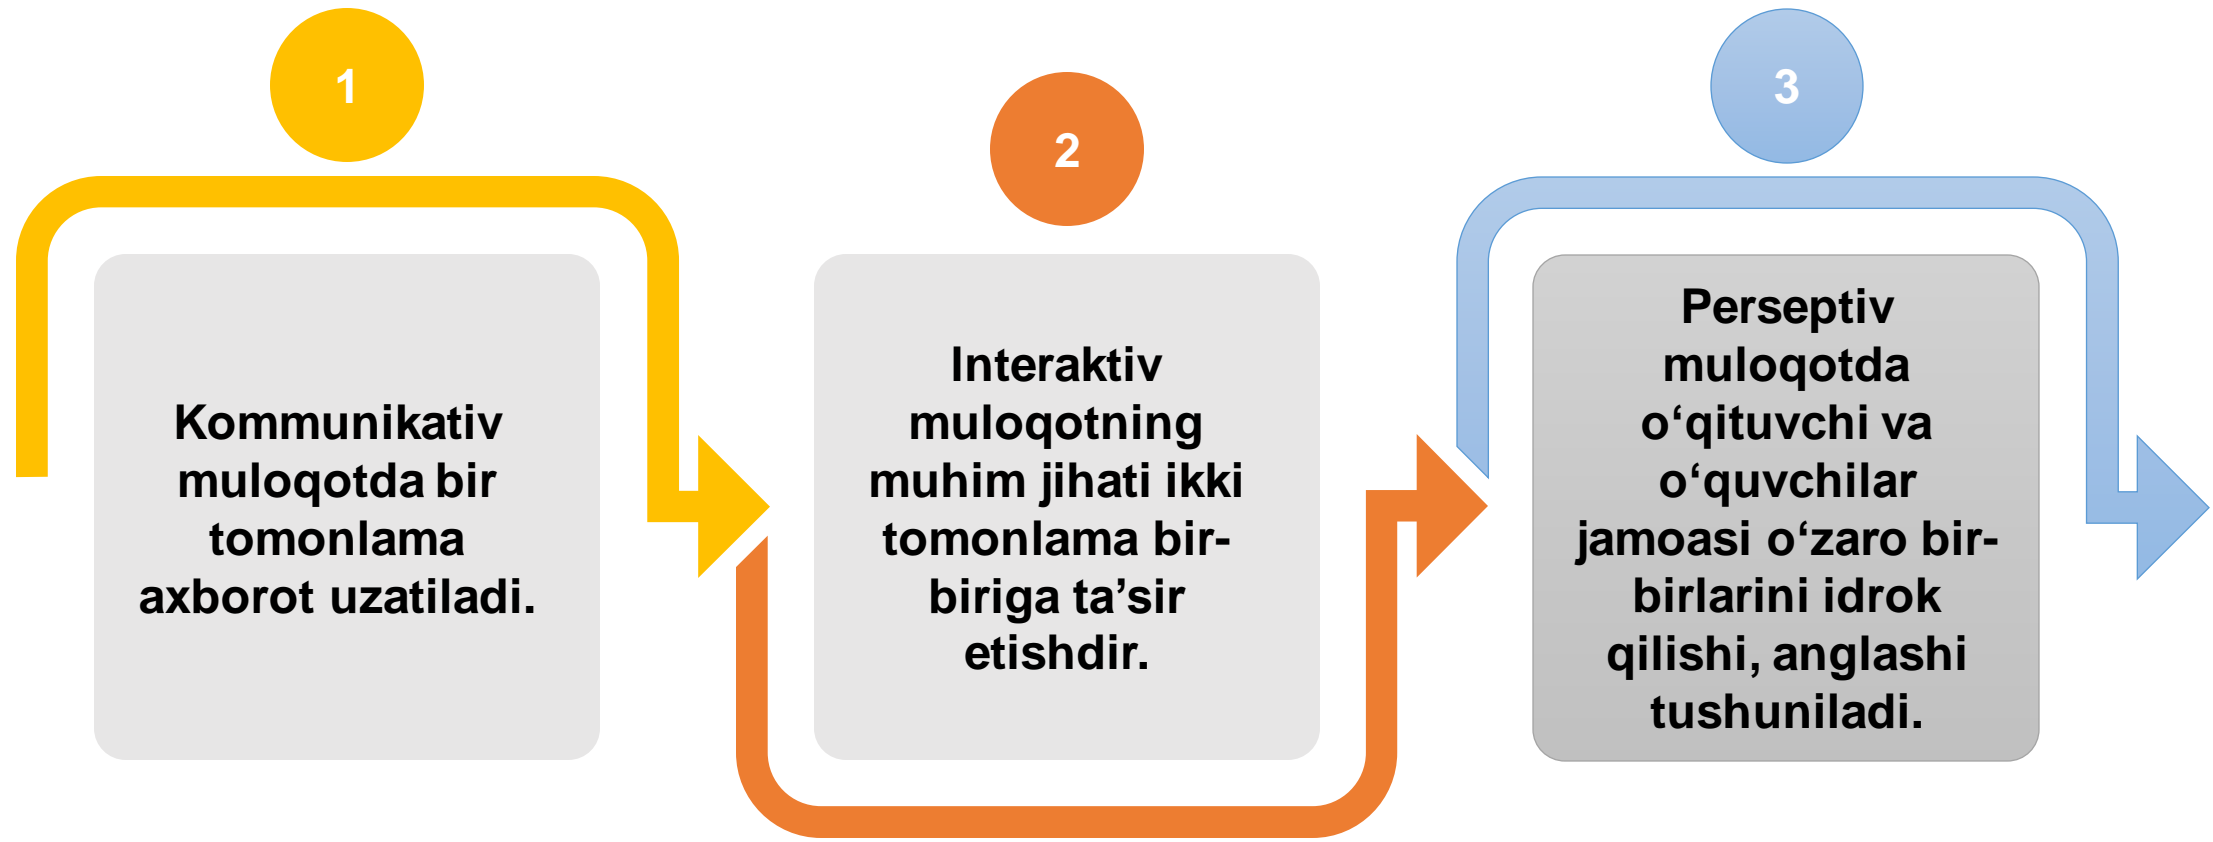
1

Kommunikativ muloqotda bir tomonlama axborot uzatiladi.

2

Interaktiv muloqotning muhim jihati ikki tomonlama bir-biriga ta’sir etishdir.

3

Perseptiv muloqotda o‘qituvchi va o‘quvchilar jamoasi o‘zaro bir-birlarini idrok qilishi, anglashi tushuniladi.